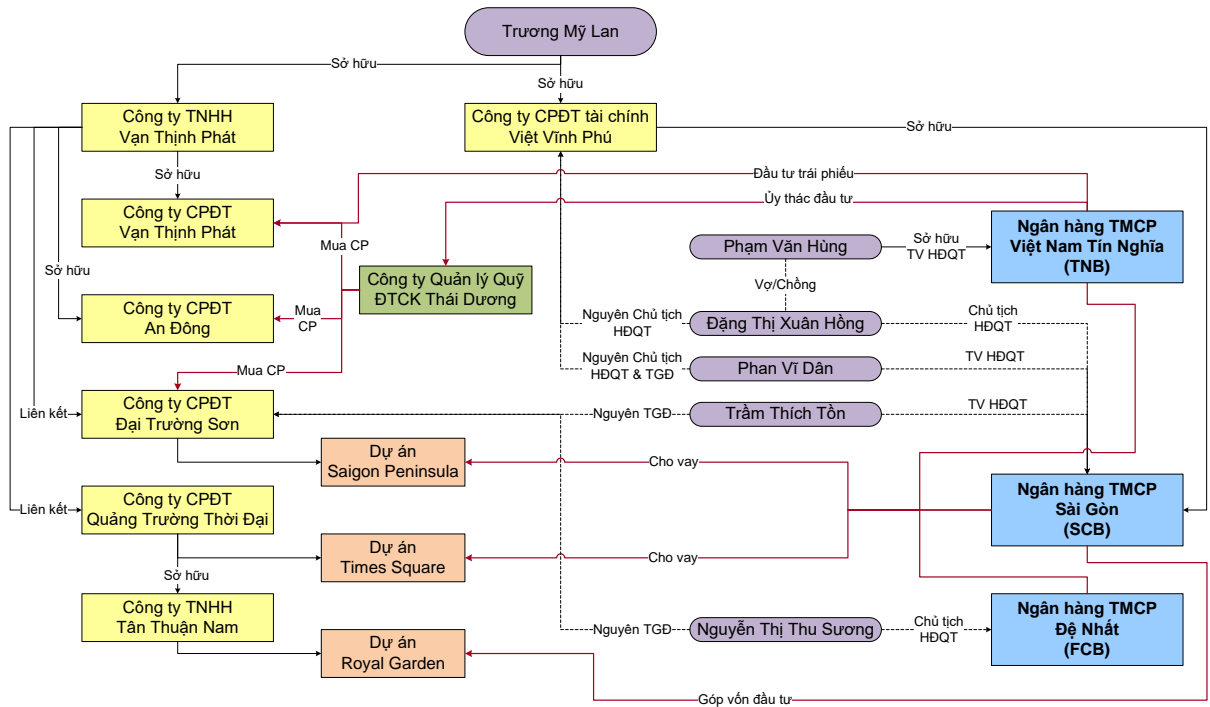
Trương Mỹ Lan

Sở hữu

Sở hữu

Công ty TNHH Vạn Thịnh Phát

Công ty CPĐT tài chính Việt Vĩnh Phú

Sở hữu

Sở hữu

Đầu tư trái phiếu

Công ty CPĐT Vạn Thịnh Phát

Ủy thác đầu tư

Mua CP

Ngân hàng TMCP Việt Nam Tín Nghĩa (TNB)

Phạm Văn Hùng

Sở hữu TV HĐQT

Sở hữu

Công ty Quản lý Quỹ ĐTCK Thái Dương

Vợ/Chồng

Công ty CPĐT An Đông

Mua CP

Nguyên Chủ tịch HĐQT

Đặng Thị Xuân Hồng

Chủ tịch HĐQT

Nguyên Chủ tịch HĐQT & TGĐ

Phan Vĩ Dân

TV HĐQT

Mua CP

Liên kết

Công ty CPĐT Đại Trường Sơn

Nguyên TGĐ

Trầm Thích Tồn

TV HĐQT

Dự án Saigon Peninsula

Cho vay

Ngân hàng TMCP Sài Gòn (SCB)

Liên kết

Công ty CPĐT Quảng Trường Thời Đại

Dự án Times Square

Cho vay

Sở hữu

Công ty TNHH Tân Thuận Nam

Nguyên TGĐ

Nguyễn Thị Thu Sương

Chủ tịch HĐQT

Ngân hàng TMCP Đệ Nhất (FCB)

Dự án Royal Garden

Góp vốn đầu tư